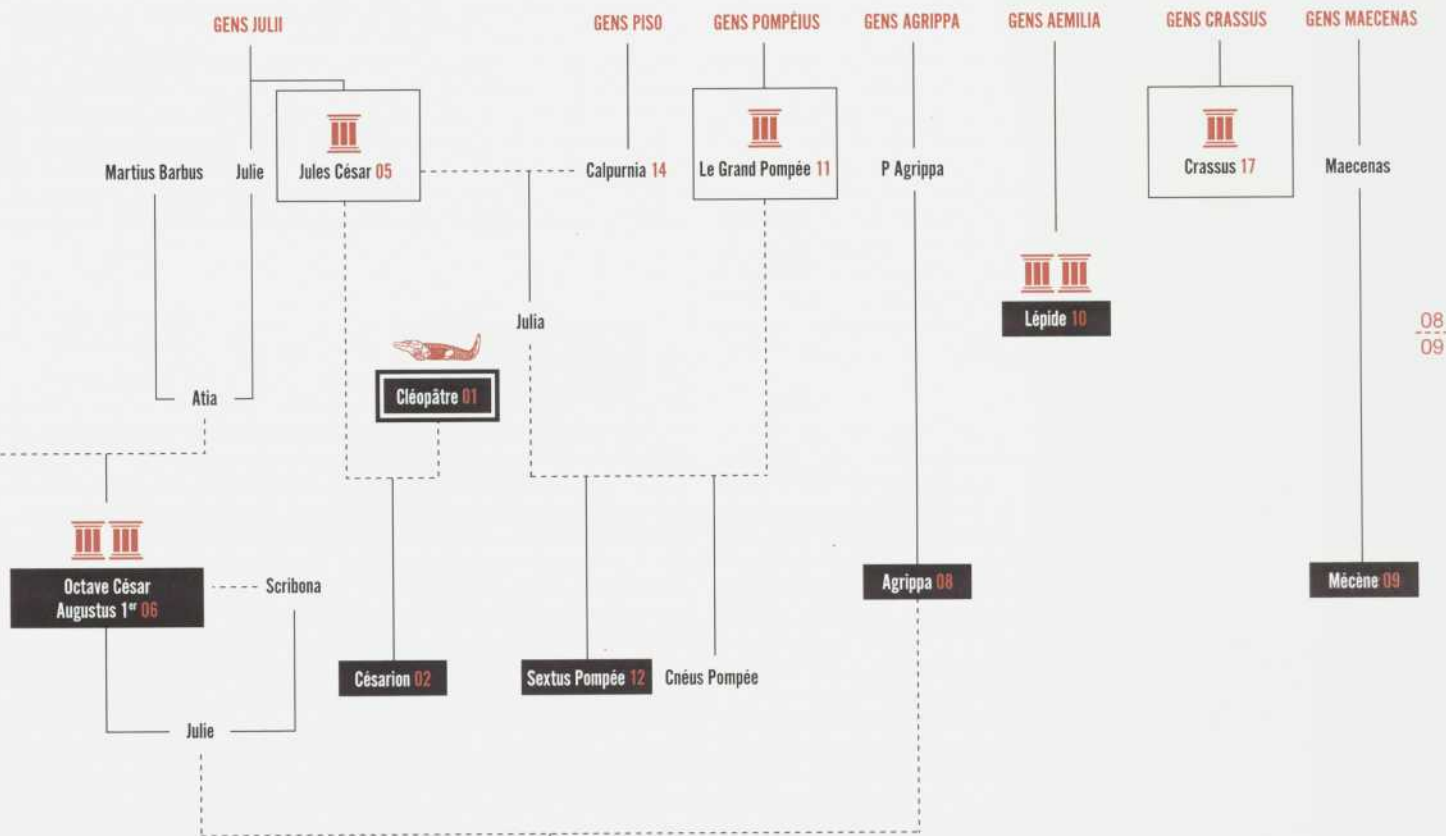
GENS JULII

GENS PISO

GENS POMPÉIUS

GENS AGRIPPA

GENS AEMILIA

GENS CRASSUS

GENS MAECENAS

Martius Barbus

Julie

Jules César 05

Calpurnia 14

Le Grand Pompée 11

P Agrippa

Crassus 17

Maecenas

Julia

Lépide 10

Atia

Cléopâtre 01

08
09

Octave César Augustus 1er 06

Scribona

Agrippa 08

Mécène 09

Césarion 02

Sextus Pompée 12

Cnéus Pompée

Julie